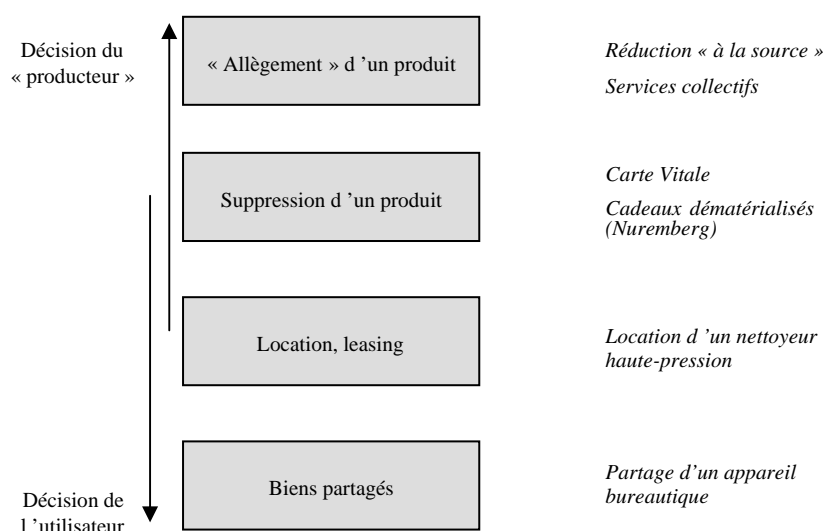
Décision du « producteur »

« Allègement » d 'un produit

Réduction « à la source »

Services collectifs

Suppression d 'un produit

Carte Vitale

Cadeaux dématérialisés (Nuremberg)

Location, leasing

Location d 'un nettoyeur haute-pression

Biens partagés

Partage d'un appareil bureautique

Décision de l 'utilisateur